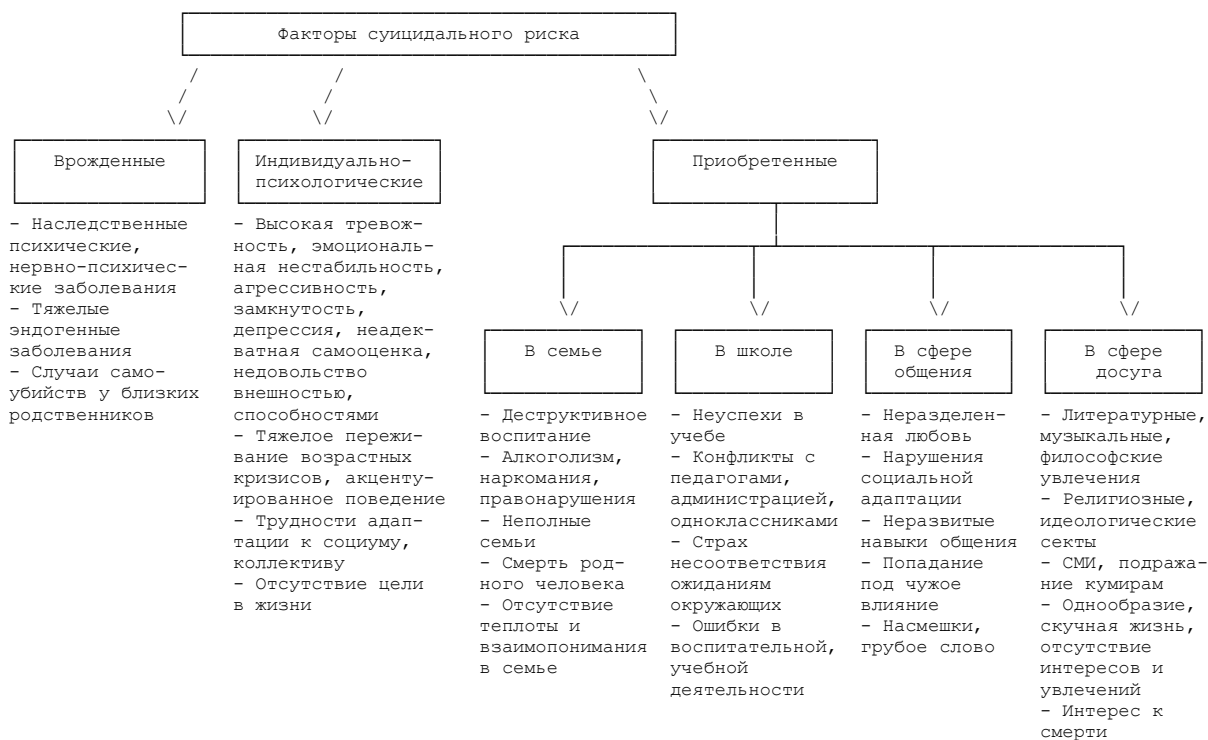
Факторы суицидального риска

Врожденные

- Наследственные психические, нервно-психические заболевания
- Тяжелые эндогенные заболевания
- Случаи самоубийств у близких родственников

Индивидуально-психологические

- Высокая тревожность, эмоциональная нестабильность, агрессивность, замкнутость, депрессия, неадекватная самооценка, недовольство внешностью, способностями
- Тяжелое переживание возрастных кризисов, акцентуированное поведение
- Трудности адаптации к социуму, коллективу
- Отсутствие цели в жизни

Приобретенные

В семье

- Деструктивное воспитание
- Алкоголизм, наркомания, правонарушения
- Неполные семьи
- Смерть родного человека
- Отсутствие теплоты и взаимопонимания в семье

В школе

- Неуспехи в учебе
- Конфликты с педагогами, администрацией, одноклассниками
- Страх несоответствия ожиданиям окружающих
- Ошибки в воспитательной, учебной деятельности

В сфере общения

- Неразделенная любовь
- Нарушения социальной адаптации
- Неразвитые навыки общения
- Попадание под чужое влияние
- Насмешки, грубое слово

В сфере досуга

- Литературные, музыкальные, философские увлечения
- Религиозные, идеологические секты
- СМИ, подражание кумирам
- Однообразие, скучная жизнь, отсутствие интересов и увлечений
- Интерес к смерти